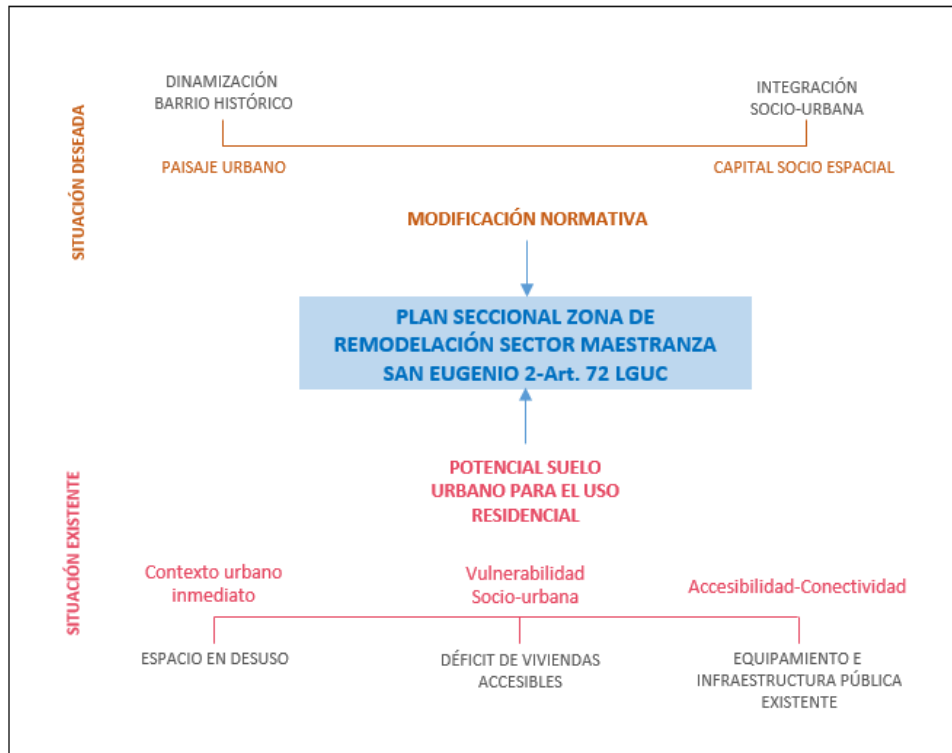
SITUACIÓN DESEADA

DINAMIZACIÓN BARRIO HISTÓRICO

INTEGRACIÓN SOCIO-URBANA

PAISAJE URBANO

CAPITAL SOCIO ESPACIAL

MODIFICACIÓN NORMATIVA

PLAN SECCIONAL ZONA DE REMODELACIÓN SECTOR MAESTRANZA SAN EUGENIO 2-Art. 72 LGUC

SITUACIÓN EXISTENTE

POTENCIAL SUELO URBANO PARA EL USO RESIDENCIAL

Contexto urbano inmediato

Vulnerabilidad Socio-urbana

Accesibilidad-Conectividad

ESPACIO EN DESUSO

DÉFICIT DE VIVIENDAS ACCESIBLES

EQUIPAMIENTO E INFRAESTRUCTURA PÚBLICA EXISTENTE